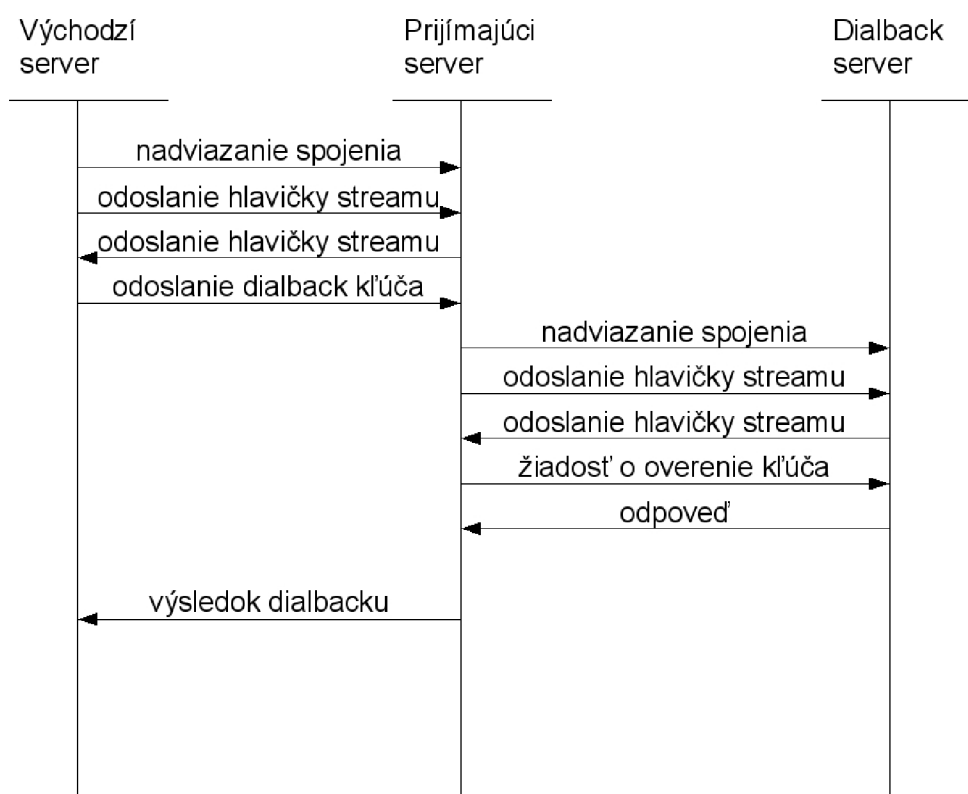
Východzí server

Prijímajúci server

Dialback server

nadviazanie spojenia

odoslanie hlavičky streamu

odoslanie hlavičky streamu

odoslanie dialback kľúča

nadviazanie spojenia

odoslanie hlavičky streamu

odoslanie hlavičky streamu

žiadosť o overenie kľúča

odpoveď

výsledok dialbacku